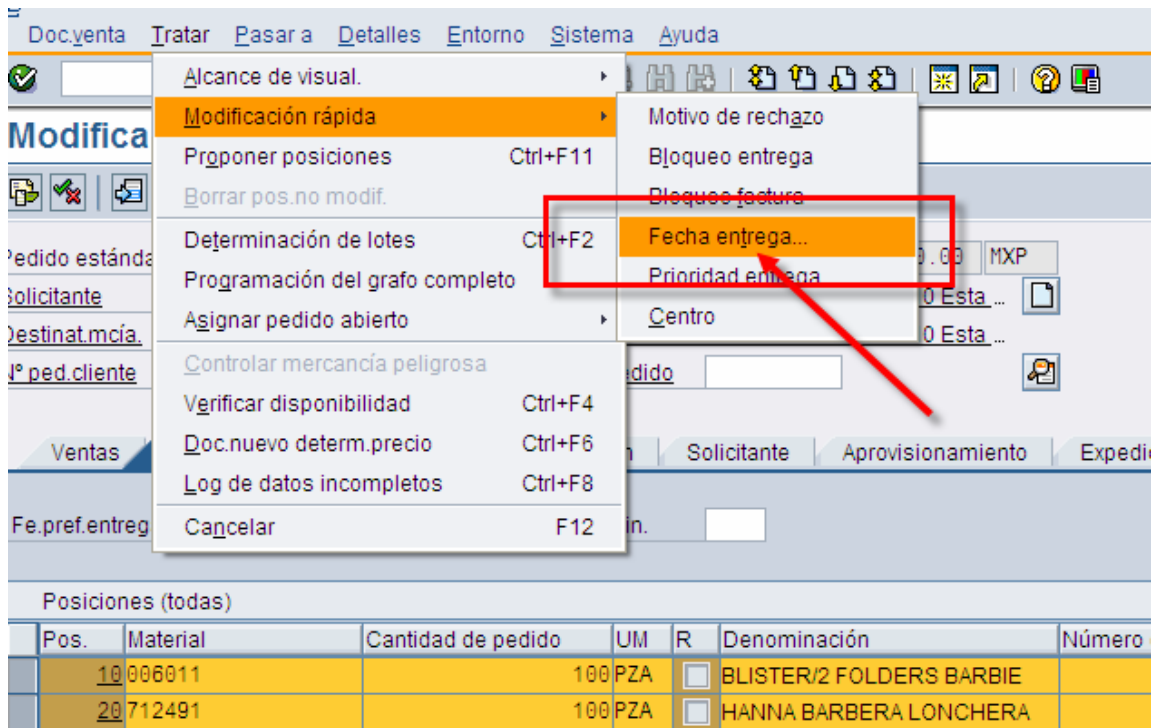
Doc.venta Tratar Pasar a Detalles Entorno Sistema Ayuda

Modifica

Alcance de visual.
Modificación rápida
Proponer posiciones Ctrl+F11
Borrar pos.no modif.
Determinación de lotes Ctrl+F2
Programación del grafo completo
Asignar pedido abierto
Controlar mercancía peligrosa
Verificar disponibilidad Ctrl+F4
Doc.nuevo determ.precio Ctrl+F6
Log de datos incompletos Ctrl+F8
Cancelar F12

Motivo de rechazo
Bloqueo entrega
Bloqueo factura
Fecha entrega...
Prioridad entrega
Centro

Pedido estánda
Solicitante
Destinat.mcía.
Nº ped.cliente

0.00 MXP
0 Esta ...
0 Esta ...
edido

Ventas
n Solicitante Aprovisionamiento Expedic

Fe.pref.entreg
in.

Posiciones (todas)

| Pos. | Material | Cantidad de pedido | UM | R | Denominación | Número |
|---|---|---|---|---|---|---|
| 10 | 006011 | 100 | PZA | | BLISTER/2 FOLDERS BARBIE | |
| 20 | 712491 | 100 | PZA | | HANNA BARBERA LONCHERA | |